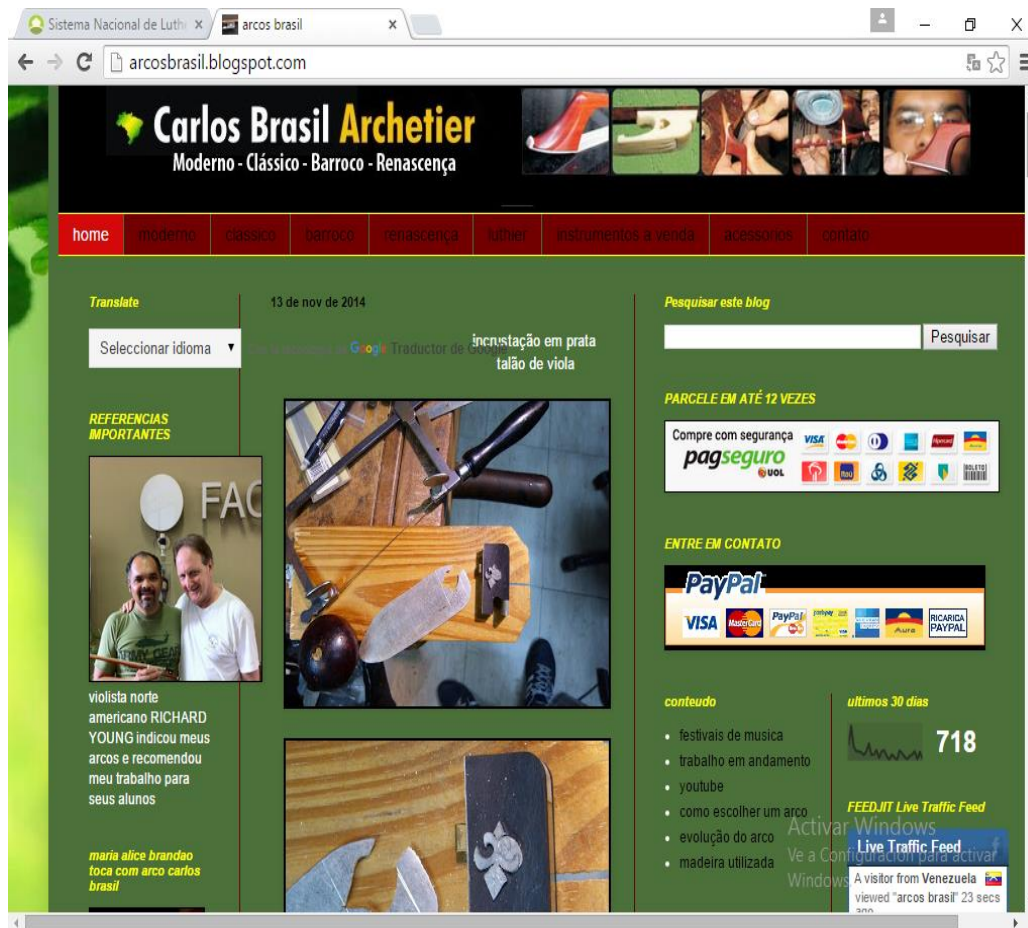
Sistema Nacional de Luth ×
arcos brasil ×

arcosbrasil.blogspot.com

Carlos Brasil Archetier
Moderno - Clássico - Barroco - Renascença

home | moderno | classico | barroco | renascença | luthier | instrumentos a venda | acessorios | contato

Translate

Seleccionar idioma ▼

Con la tecnología de Google Traductor de Google

REFERENCIAS IMPORTANTES

FAC

ARMY GEAR

violista norte americano RICHARD YOUNG indicou meus arcos e recomendou meu trabalho para seus alunos

maria alice brandao toca com arco carlos brasil

13 de nov de 2014

incrustação em prata talão de viola

Pesquisar este blog

Pesquisar

PARCELE EM ATÉ 12 VEZES

Compre com segurança
pagseguro
UOL

BOLETO

ENTRE EM CONTATO

PayPal
VISA MasterCard PayPal Aura RICARICA PAYPAL

conteudo

• festivais de musica
• trabalho em andamento
• youtube
• como escolher um arco
• evolução do arco
• madeira utilizada

ultimos 30 dias

718

FEEDJIT Live Traffic Feed

Live Traffic Feed

A visitor from Venezuela viewed "arcos brasil" 23 secs ago

Activar Windows
Ve a Configuración para activar Windows.